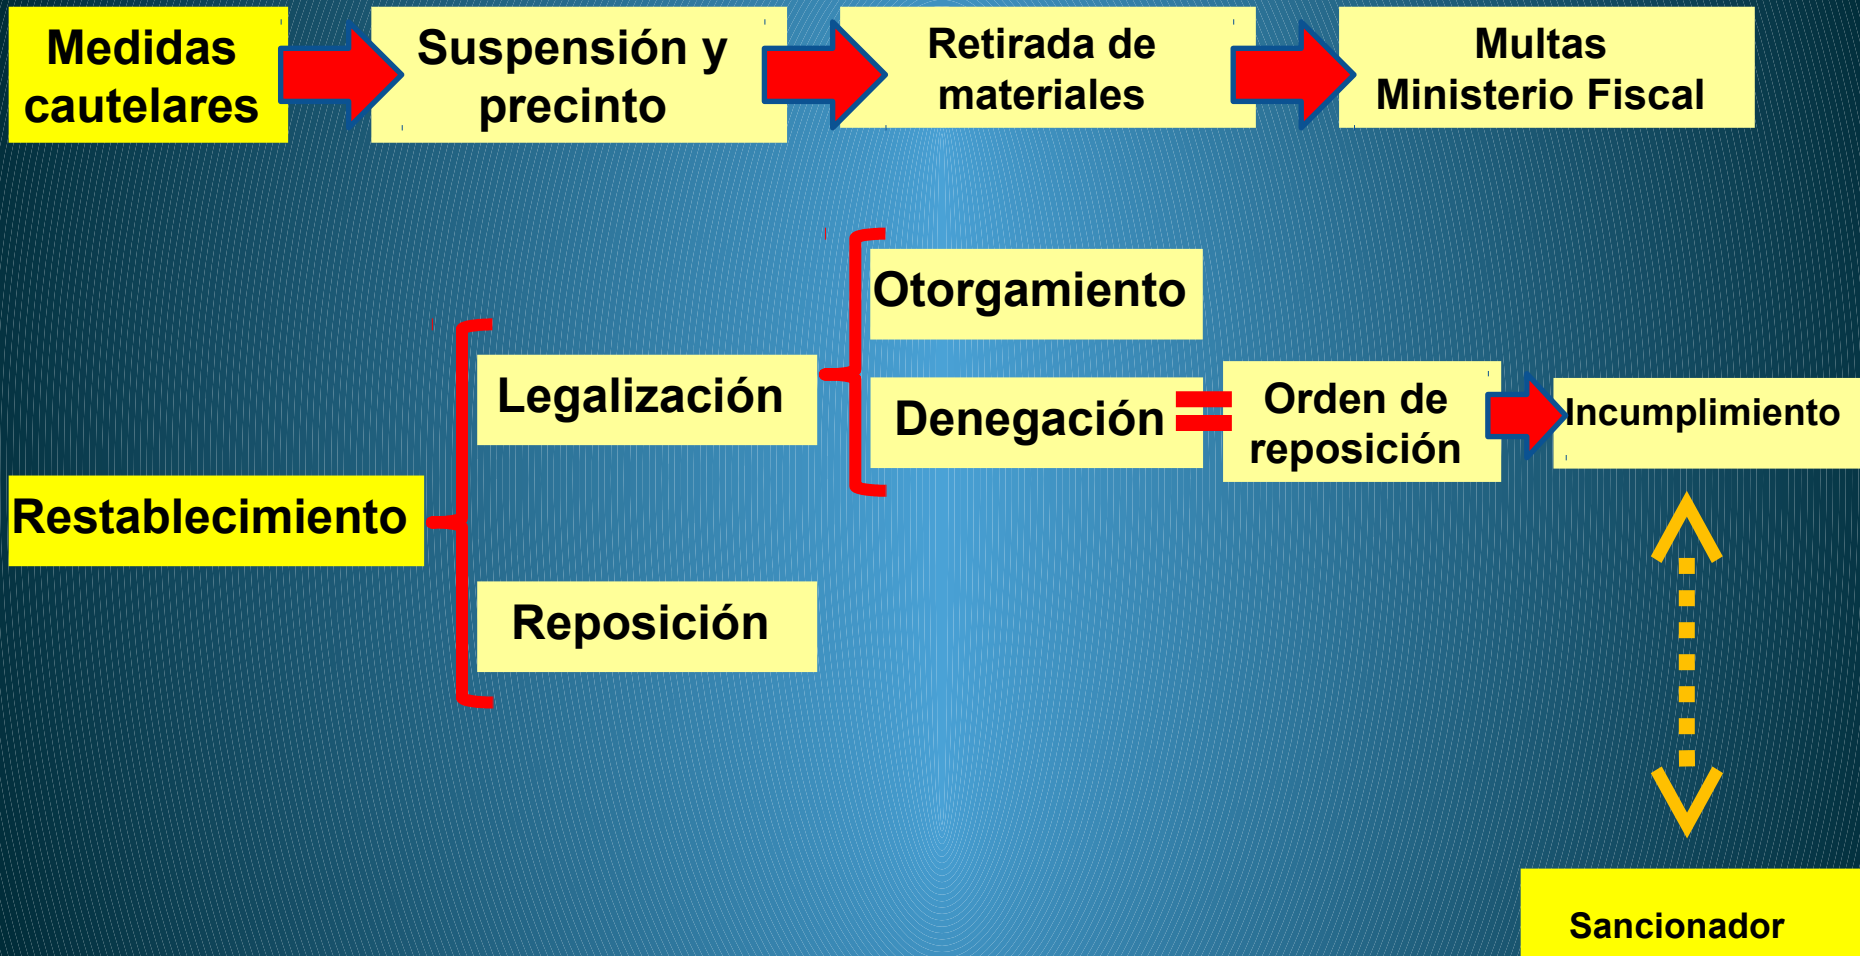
Medidas cautelares

Suspensión y precinto

Retirada de materiales

Multas Ministerio Fiscal

Otorgamiento

Legalización

Denegación

Orden de reposición

Incumplimiento

Restablecimiento

Reposición

Sancionador